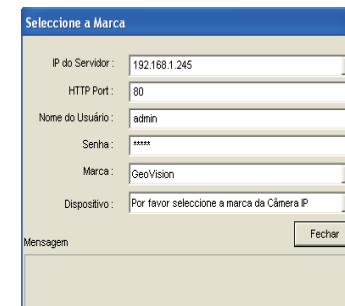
Seleccione a Marca

IP do Servidor : 192.168.1.245

HTTP Port : 80

Nome do Usuário : admin

Senha : *****

Marca : GeoVision

Dispositivo : Por favor seleccione a marca da Câmera IP

Fechar

Mensagem